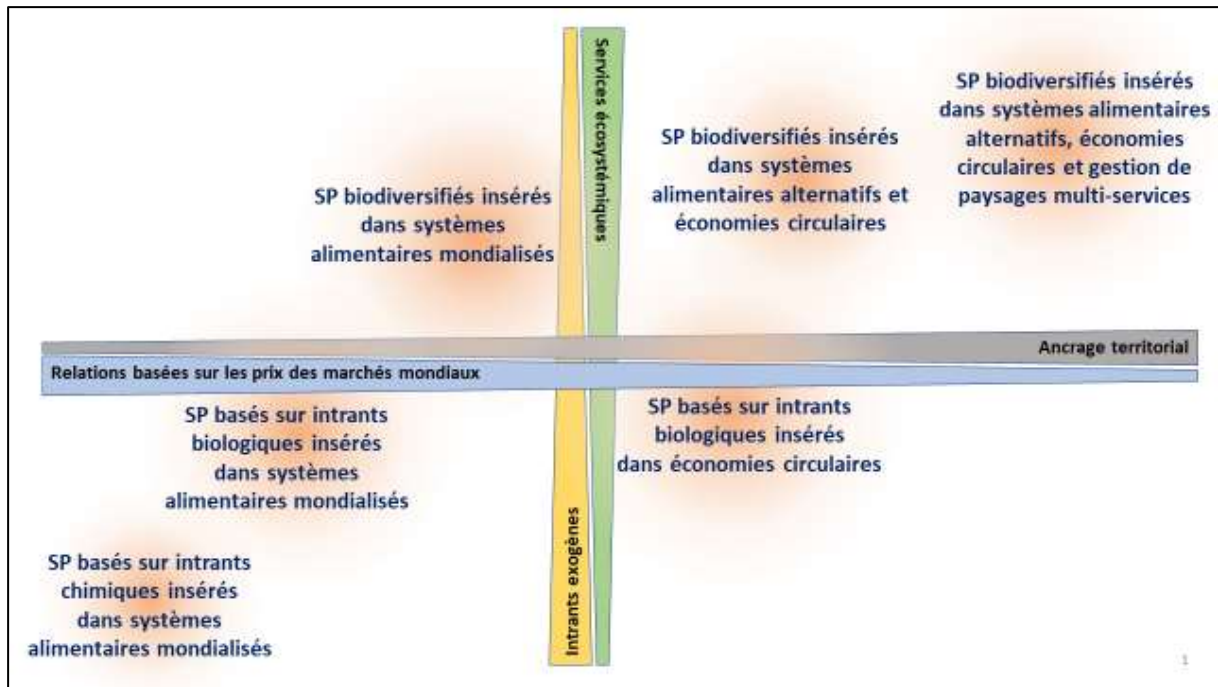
Services écosystémiques

SP biodiversifiés insérés dans systèmes alimentaires alternatifs, économies circulaires et gestion de paysages multi-services

SP biodiversifiés insérés dans systèmes alimentaires alternatifs et économies circulaires

SP biodiversifiés insérés dans systèmes alimentaires mondialisés

Ancrage territorial

Relations basées sur les prix des marchés mondiaux

SP basés sur intrants biologiques insérés dans systèmes alimentaires mondialisés

SP basés sur intrants biologiques insérés dans économies circulaires

SP basés sur intrants chimiques insérés dans systèmes alimentaires mondialisés

Intrants exogènes

1